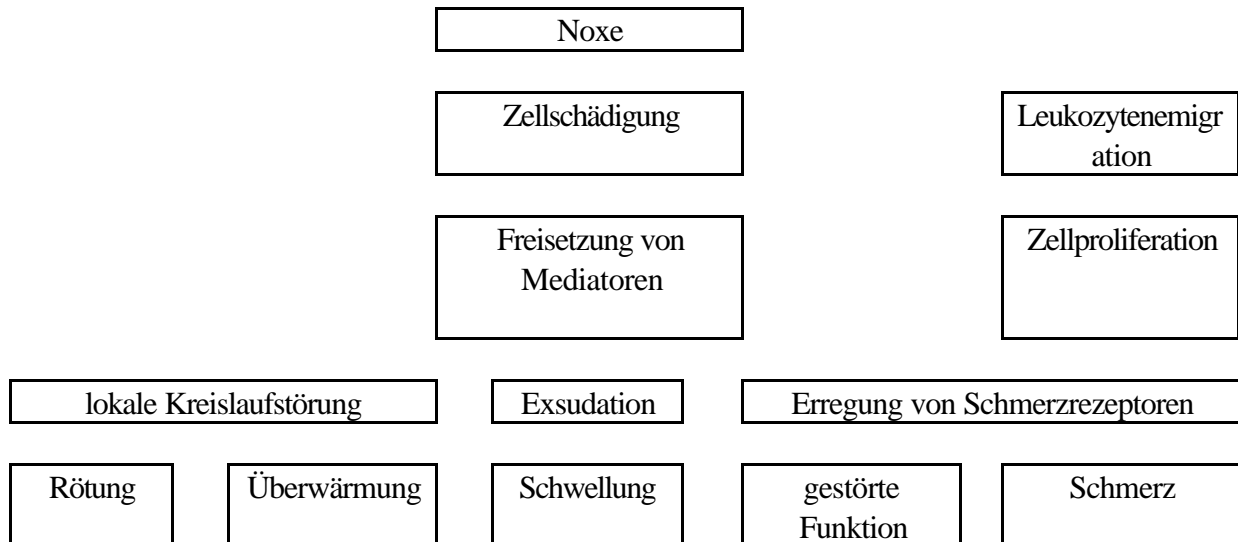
Noxe

Zellschädigung

Leukozytenemigration

Freisetzung von Mediatoren

Zellproliferation

lokale Kreislaufstörung

Exsudation

Erregung von Schmerzrezeptoren

Rötung

Überwärmung

Schwellung

gestörte Funktion

Schmerz